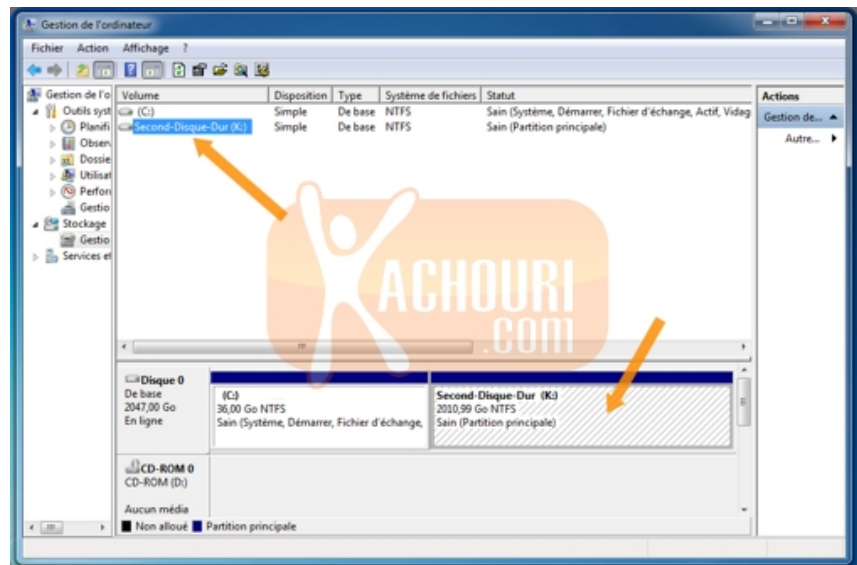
Gestion de l'ordinateur

Fichier Action Affichage ?

Gestion de l'o
Outils syst
Planifi
Obser
Dossie
Utilisat
Perfori
Gestio
Stockage
Gestio
Services et

| Volume | Disposition | Type | Système de fichiers | Statut |
|---|---|---|---|---|
| (C:) | Simple | De base | NTFS | Sain (Système, Démarrer, Fichier d'échange, Actif, Vidag |
| Second-Disque-Dur (K:) | Simple | De base | NTFS | Sain (Partition principale) |

Actions
Gestion de...
Autre...

ACHOURI
.com

Disque 0
De base
2047,00 Go
En ligne

(C:)
36,00 Go NTFS
Sain (Système, Démarrer, Fichier d'échange,

Second-Disque-Dur (K:)
2010,99 Go NTFS
Sain (Partition principale)

CD-ROM 0
CD-ROM (D:)

Aucun média

Non alloué Partition principale